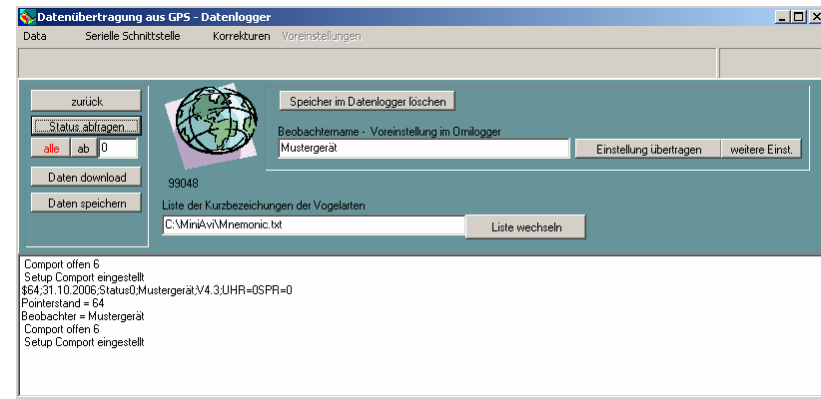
Datenübertragung aus GPS - Datenlogger

Data Serielle Schnittstelle Korrekturen Voreinstellungen

zurück
Status abfragen
alle ab 0
Daten download
Daten speichern

99048

Speicher im Datenlogger löschen

Beobachtername - Voreinstellung im Ornilogger
Mustergerät
Einstellung übertragen
weitere Einst.

Liste der Kurzbezeichungen der Vogelarten
C:\MiniAvi\Mnemonic.txt
Liste wechseln

Comport offen 6
Setup Comport eingestellt
$64;31.10.2006;Status0;Mustergerät;V4.3;UHR=0SPR=0
Pointerstand = 64
Beobachter = Mustergerät
Comport offen 6
Setup Comport eingestellt